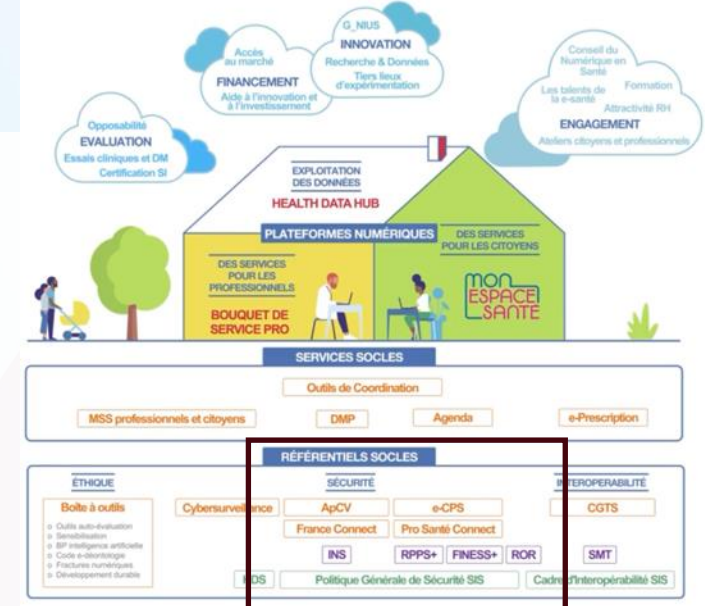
Opposabilité
EVALUATION
Essais cliniques et DM
Certification SI

Accès au marché
FINANCEMENT
Aide à l'innovation et à l'investissement

G_NIUS
INNOVATION
Recherche & Données
Tiers lieux d'expérimentation

Conseil du Numérique en Santé
Les talents de la e-santé
Formation
Attractivité RH
ENGAGEMENT
Ateliers citoyens et professionnels

EXPLOITATION DES DONNÉES
HEALTH DATA HUB

PLATEFORMES NUMÉRIQUES

DES SERVICES POUR LES PROFESSIONNELS
BOUQUET DE SERVICE PRO

DES SERVICES POUR LES CITOYENS
MON ESPACE SANTÉ

SERVICES SOCLES
Outils de Coordination
MSS professionnels et citoyens
DMP
Agenda
e-Prescription

RÉFÉRENTIELS SOCLES
ÉTHIQUE
Boîte à outils
Outils auto-évaluation
Sensibilisation
BP intelligence artificielle
Code e-déontologie
Fractures numériques
Développement durable

SÉCURITÉ
Cybersurveillance
ApCV
e-CPS
France Connect
Pro Santé Connect
INS
RPPS+
FINESS+
ROR
HDS
Politique Générale de Sécurité SIS

INTEROPERABILITÉ
CGTS
SMT
Cadre d'Interopérabilité SIS